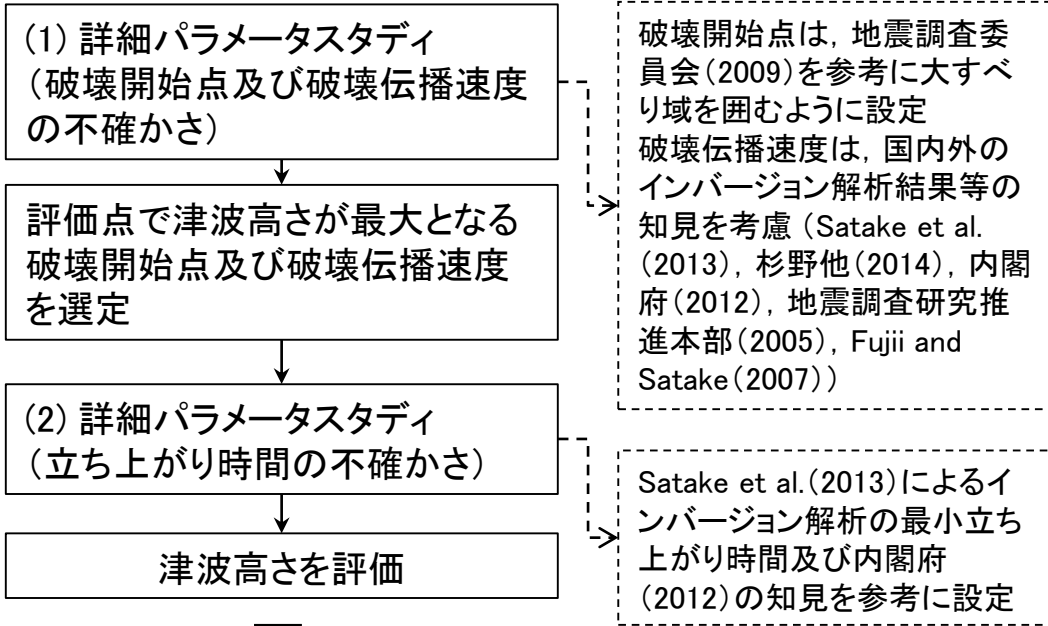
(1) 詳細パラメータスタディ
(破壊開始点及び破壊伝播速度の不確かさ)

評価点で津波高さが最大となる破壊開始点及び破壊伝播速度を選定

(2) 詳細パラメータスタディ
(立ち上がり時間の不確かさ)

津波高さを評価

破壊開始点は，地震調査委員会(2009)を参考に大すべり域を囲むように設定
破壊伝播速度は，国内外のインバージョン解析結果等の知見を考慮（Satake et al.(2013)，杉野他(2014)，内閣府(2012)，地震調査研究推進本部(2005)，Fujii and Satake(2007)）

Satake et al.(2013)によるインバージョン解析の最小立ち上がり時間及び内閣府(2012)の知見を参考に設定